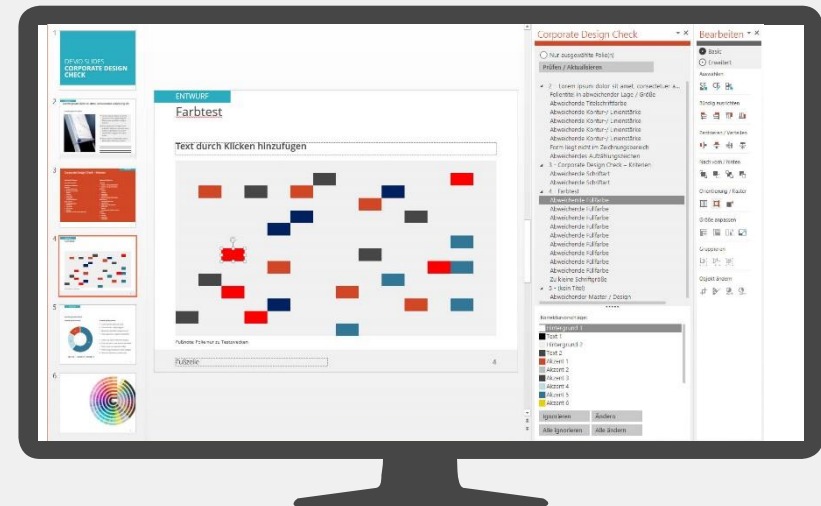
1
DEMO SLIDES
CORPORATE DESIGN CHECK

2

3

4

5

6

ENTWURF

Farbtest

Text durch Klicken hinzufügen

Fußnote: Folie nur zu Testzwecken

Fußzeile

4

Corporate Design Check

Nur ausgewählte Folie(n)

Prüfen / Aktualisieren

2 - Lorem ipsum dolor sit amet, consectetuer a...
Folientitel in abweichender Lage / Größe
Abweichende Titelschriftfarbe
Abweichende Kontur-/ Linienstärke
Abweichende Kontur-/ Linienstärke
Abweichende Kontur-/ Linienstärke
Abweichende Kontur-/ Linienstärke
Form liegt nicht im Zeichnungsbereich
Abweichendes Aufzählungszeichen
3 - Corporate Design Check - Kriterien
Abweichende Schriftart
Abweichende Schriftart
4 - Farbtest
Abweichende Füllfarbe
Abweichende Füllfarbe
Abweichende Füllfarbe
Abweichende Füllfarbe
Abweichende Füllfarbe
Abweichende Füllfarbe
Abweichende Füllfarbe
Abweichende Füllfarbe
Abweichende Füllfarbe
Abweichende Füllfarbe
Zu kleine Schriftgröße
5 - (kein Titel)
Abweichender Master / Design

Korrekturvorschläge
Hintergrund 1
Text 1
Hintergrund 2
Text 2
Akzent 1
Akzent 2
Akzent 3
Akzent 4
Akzent 5
Akzent 6

Ignorieren
Ändern
Alle ignorieren
Alle ändern

Bearbeiten

Basic
Erweitert

Auswählen

Bündig ausrichten

Zentrieren / Verteilen

Nach vorn / hinten

Gruppierung / Raster

Größe anpassen

Gruppieren

Objekt ändern